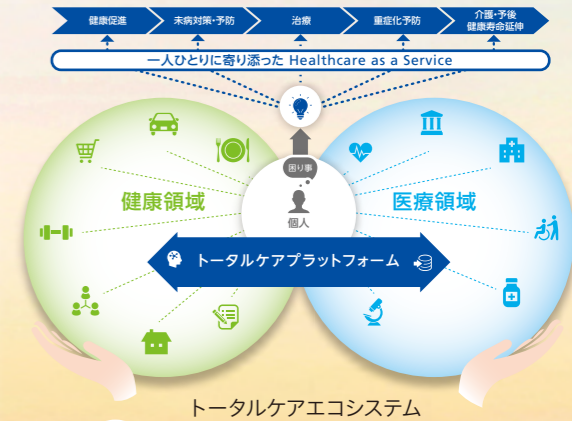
健康促進
未病対策・予防
治療
重症化予防
介護・予後
健康寿命延伸

一人ひとりに寄り添った Healthcare as a Service

困り事

個人

健康領域

医療領域

トータルケアプラットフォーム

トータルケアエコシステム